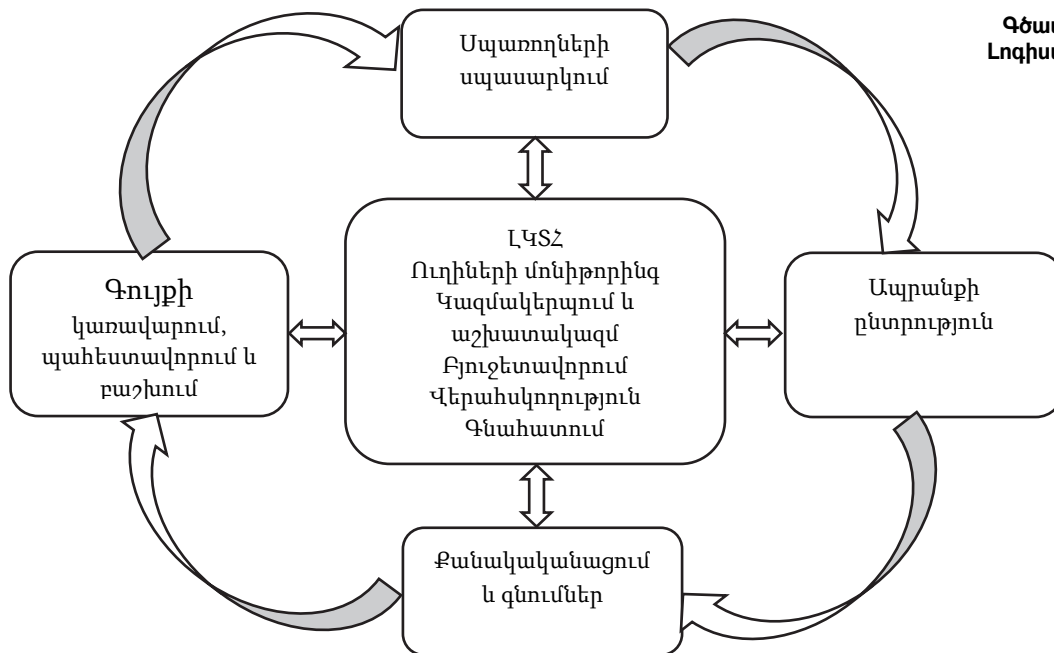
Գծա
Լոգիս

Սպառողների սպասարկում

ԼԿՏՀ
Ուղիների մոնիթորինգ
Կազմակերպում և աշխատակազմ
Բյուջետավորում
Վերահսկողություն
Գնահատում

Գույքի կառավարում, պահեստավորում և բաշխում

Ապրանքի ընտրություն

Քանակականացում և գնումներ